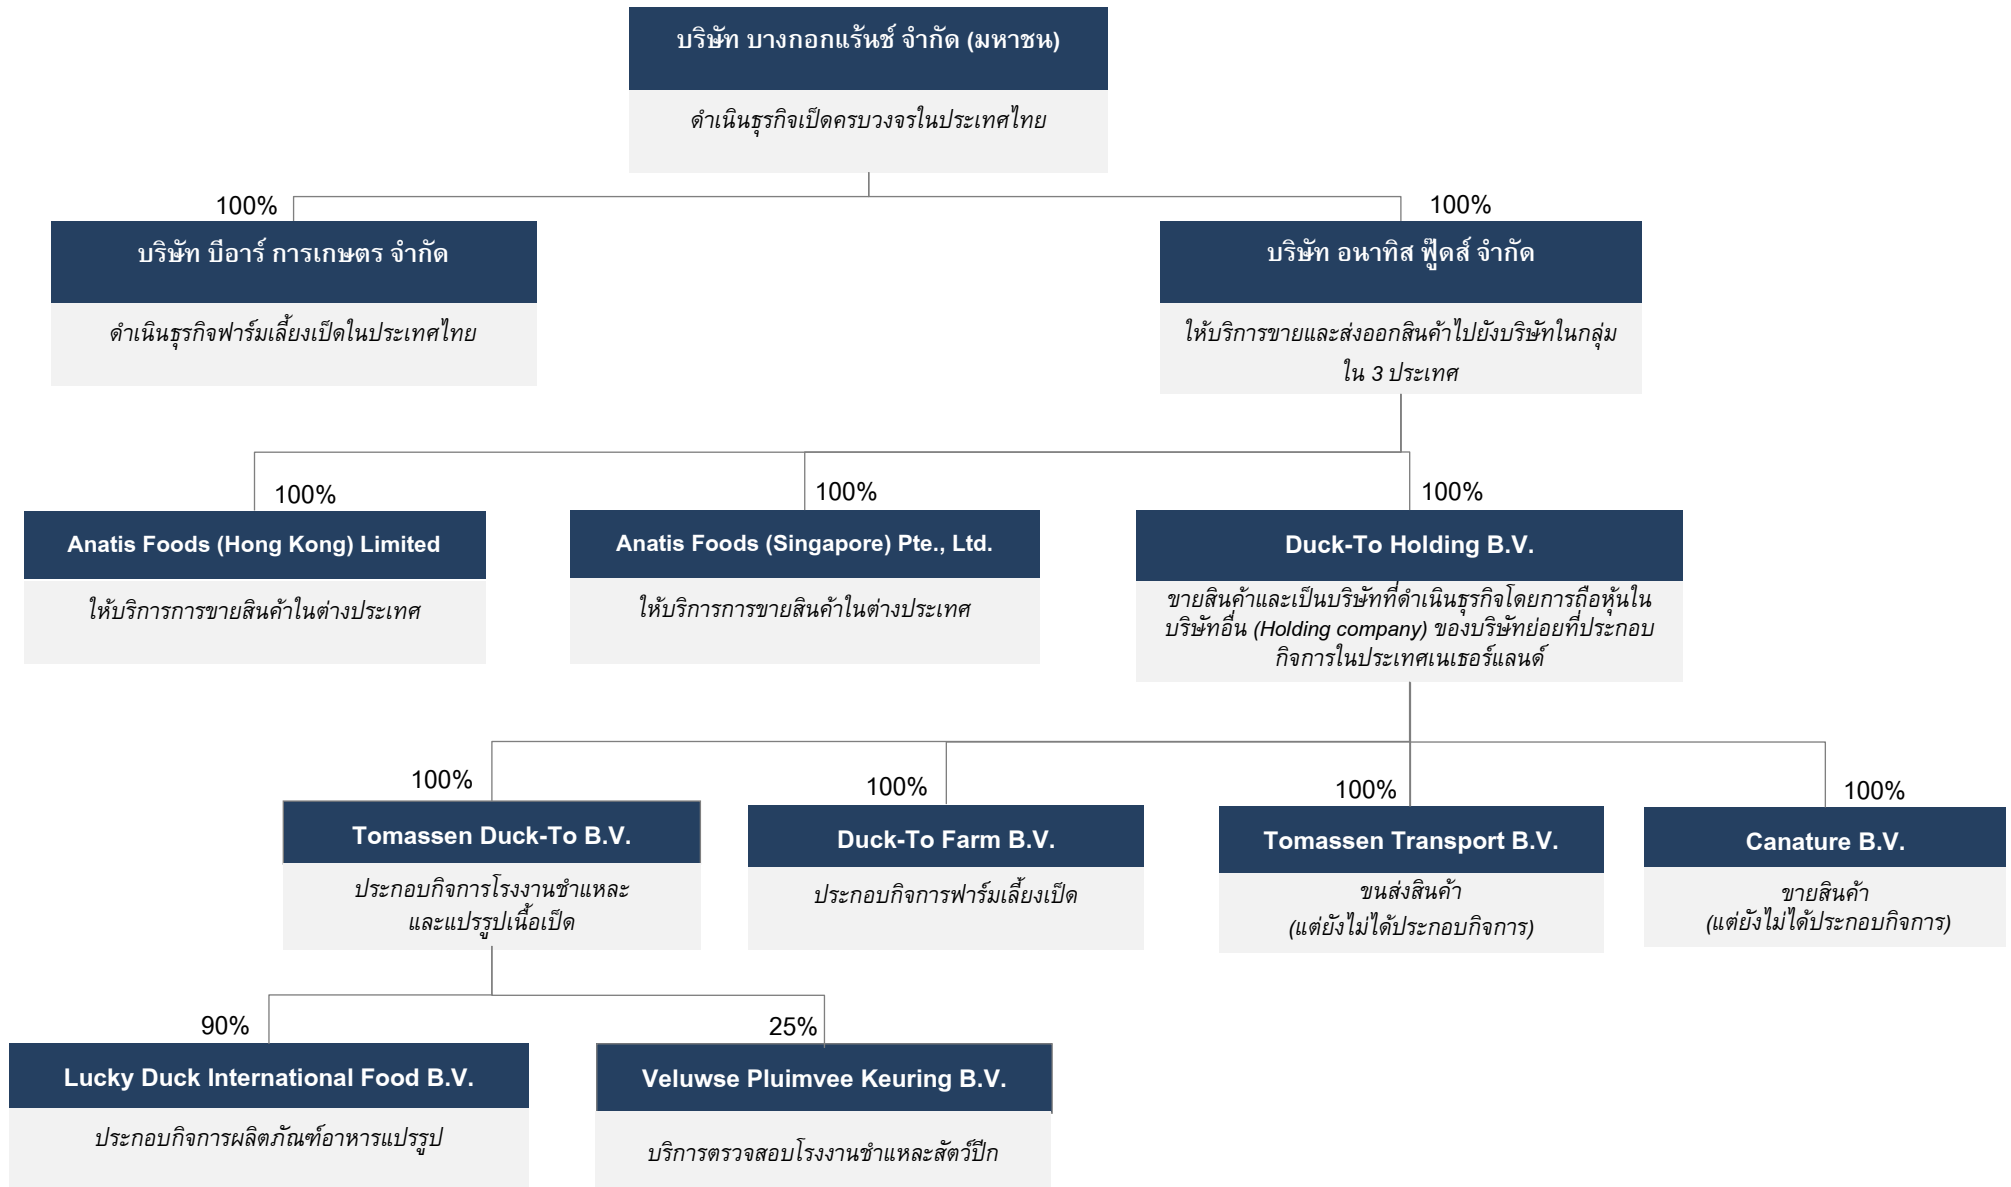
บริษัท บางกอกแร้นช์ จำกัด (มหาชน)

ดำเนินธุรกิจเป็ดครบวงจรในประเทศไทย

100%

บริษัท บีอาร์ การเกษตร จำกัด

ดำเนินธุรกิจฟาร์มเลี้ยงเป็ดในประเทศไทย

100%

บริษัท อนาทิส ฟู้ดส์ จำกัด

ให้บริการขายและส่งออกสินค้าไปยังบริษัทในกลุ่ม ใน 3 ประเทศ

100%

Anatis Foods (Hong Kong) Limited

ให้บริการการขายสินค้าในต่างประเทศ

100%

Anatis Foods (Singapore) Pte., Ltd.

ให้บริการการขายสินค้าในต่างประเทศ

100%

Duck-To Holding B.V.

ขายสินค้าและเป็นบริษัทที่ดำเนินธุรกิจโดยการถือหุ้นในบริษัทอื่น (Holding company) ของบริษัทย่อยที่ประกอบกิจการในประเทศเนเธอร์แลนด์

100%

Tomassen Duck-To B.V.

ประกอบกิจการโรงงานชำแหละและแปรรูปเนื้อเป็ด

100%

Duck-To Farm B.V.

ประกอบกิจการฟาร์มเลี้ยงเป็ด

100%

Tomassen Transport B.V.

ขนส่งสินค้า (แต่ยังไม่ได้ประกอบกิจการ)

100%

Canature B.V.

ขายสินค้า (แต่ยังไม่ได้ประกอบกิจการ)

90%

Lucky Duck International Food B.V.

ประกอบกิจการผลิตภัณฑ์อาหารแปรรูป

25%

Veluwse Pluimvee Keuring B.V.

บริการตรวจสอบโรงงานชำแหละสัตว์ปีก